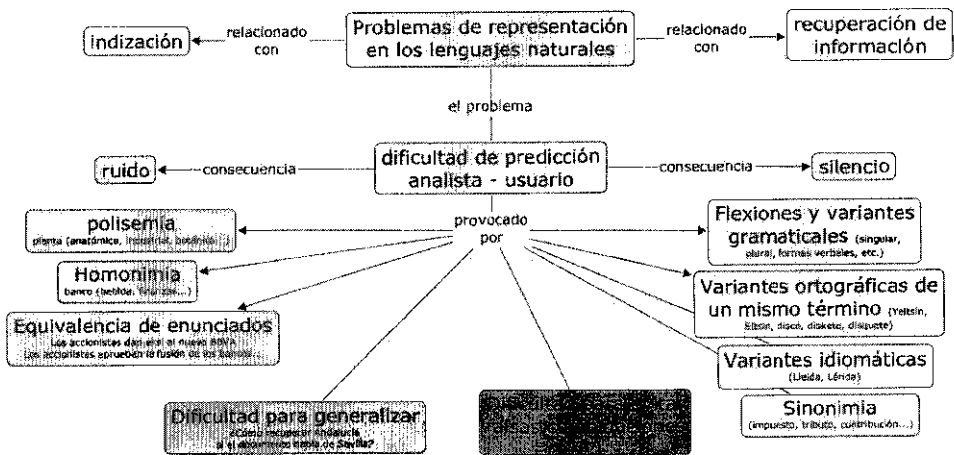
indización

relacionado con

Problemas de representación en los lenguajes naturales

relacionado con

recuperación de información

el problema

ruido

consecuencia

dificultad de predicción analista - usuario

consecuencia

silencio

provocado por

polisemia
planta (anatómico, industrial, botánico...)

Homonimia
banco (bebida, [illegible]...)

Equivalencia de enunciados
Los accionistas dan el sí al nuevo BBVA
Los accionistas aprueban la fusión de los bancos

Dificultad para generalizar
¿Cómo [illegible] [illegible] al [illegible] de Sevilla?

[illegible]

Flexiones y variantes gramaticales (singular, plural, formas verbales, etc.)

Variantes ortográficas de un mismo término (Yeltsin, Eltsin, disco, disketo, diskette)

Variantes idiomáticas
(Lleida, Lérida)

Sinonimia
(impuesto, tributo, contribución...)